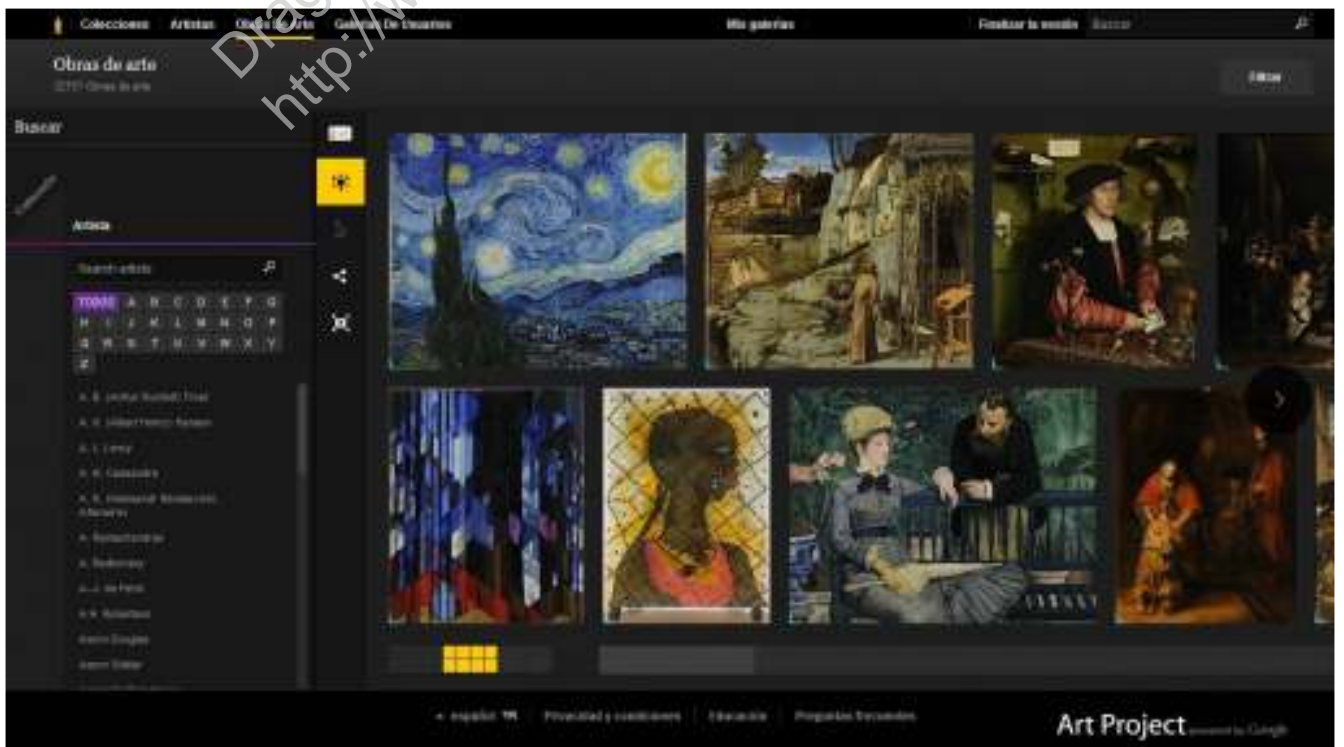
Colecciones Artistas Obras de arte Galerías De Usuarios

Mis galerías

Finalizar la sesión Buscar

Obras de arte

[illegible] Obras de arte

Filtrar

Buscar

Artista

Search artists

TODOS A B C D E F G
H I J K L M N O P
Q R S T U V W X Y
Z

A. B. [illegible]

A. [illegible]

A. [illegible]

A. K. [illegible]

A. K. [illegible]

A. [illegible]

A. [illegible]

A. J. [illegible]

A. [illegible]

Aaron Douglas

Aaron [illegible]

Drag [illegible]
http://w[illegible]

español Privacidad y condiciones Educación Preguntas frecuentes

Art Project powered by Google